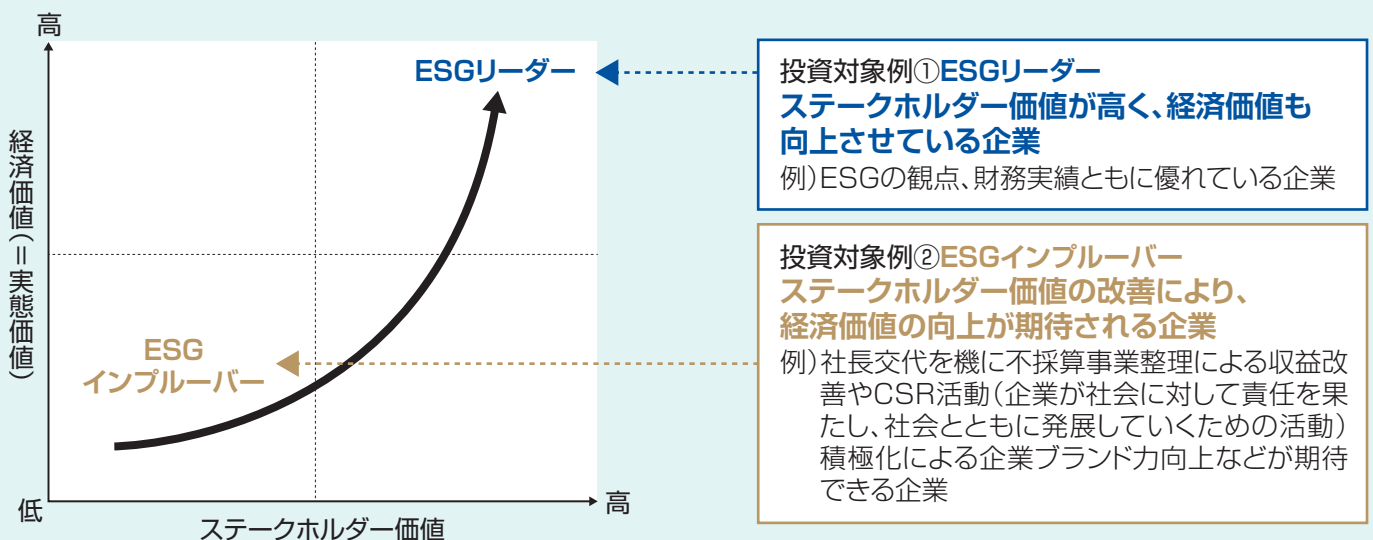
高

経済価値(=実態価値)

ESGリーダー

ESG
インプルーバー

低

ステークホルダー価値

高

投資対象例①ESGリーダー
ステークホルダー価値が高く、経済価値も向上させている企業
例)ESGの観点、財務実績ともに優れている企業

投資対象例②ESGインプルーバー
ステークホルダー価値の改善により、経済価値の向上が期待される企業
例)社長交代を機に不採算事業整理による収益改善やCSR活動(企業が社会に対して責任を果たし、社会とともに発展していくための活動)積極化による企業ブランド力向上などが期待できる企業